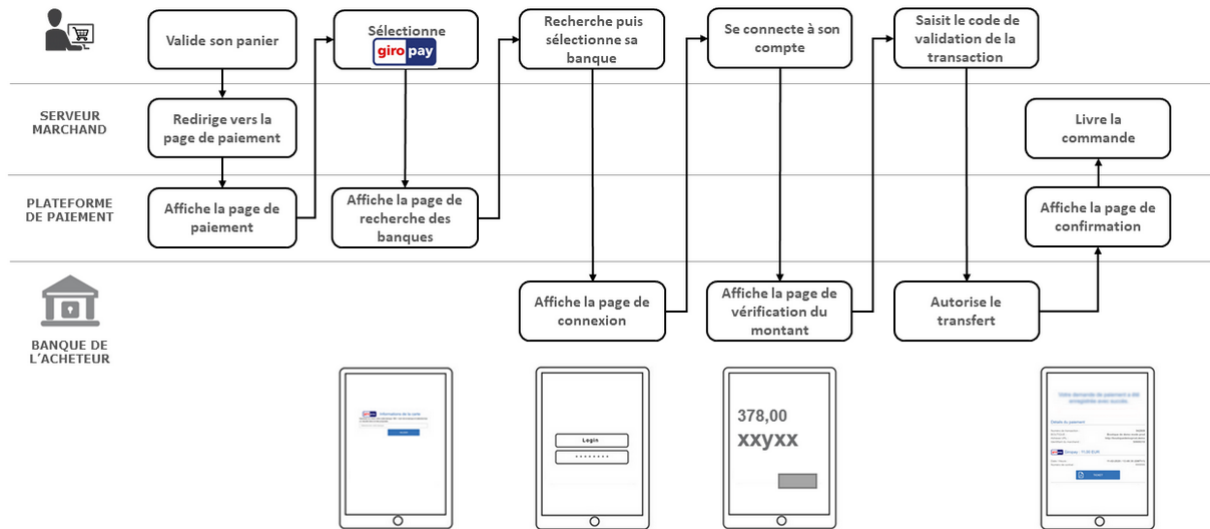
Valide son panier

Sélectionne giro pay

Recherche puis sélectionne sa banque

Se connecte à son compte

Saisit le code de validation de la transaction

SERVEUR MARCHAND

Redirige vers la page de paiement

Livre la commande

PLATEFORME DE PAIEMENT

Affiche la page de paiement

Affiche la page de recherche des banques

Affiche la page de confirmation

BANQUE DE L'ACHETEUR

Affiche la page de connexion

Affiche la page de vérification du montant

Autorise le transfert

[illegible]

Login

••••••••

378,00

xxyxx

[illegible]